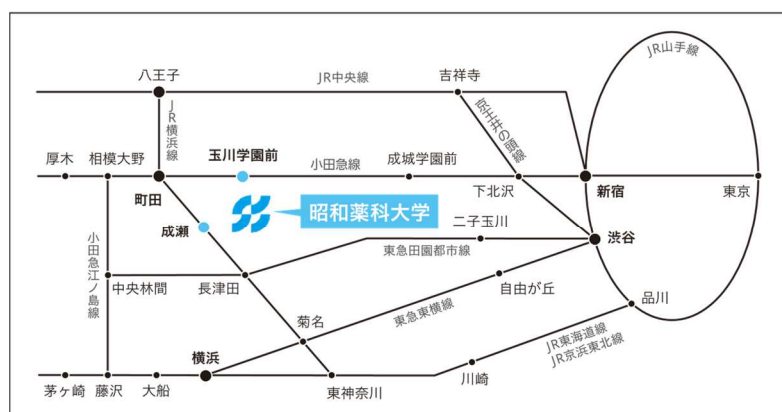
JR山手線
八王子
JR中央線
吉祥寺
JR横浜線
京王井の頭線
厚木
相模大野
玉川学園前
小田急線
成城学園前
下北沢
新宿
東京
町田
昭和薬科大学
二子玉川
成瀬
渋谷
東急田園都市線
小田急江ノ島線
中央林間
長津田
自由が丘
品川
菊名
東急東横線
JR東海道線
JR京浜東北線
横浜
茅ヶ崎
藤沢
大船
東神奈川
川崎